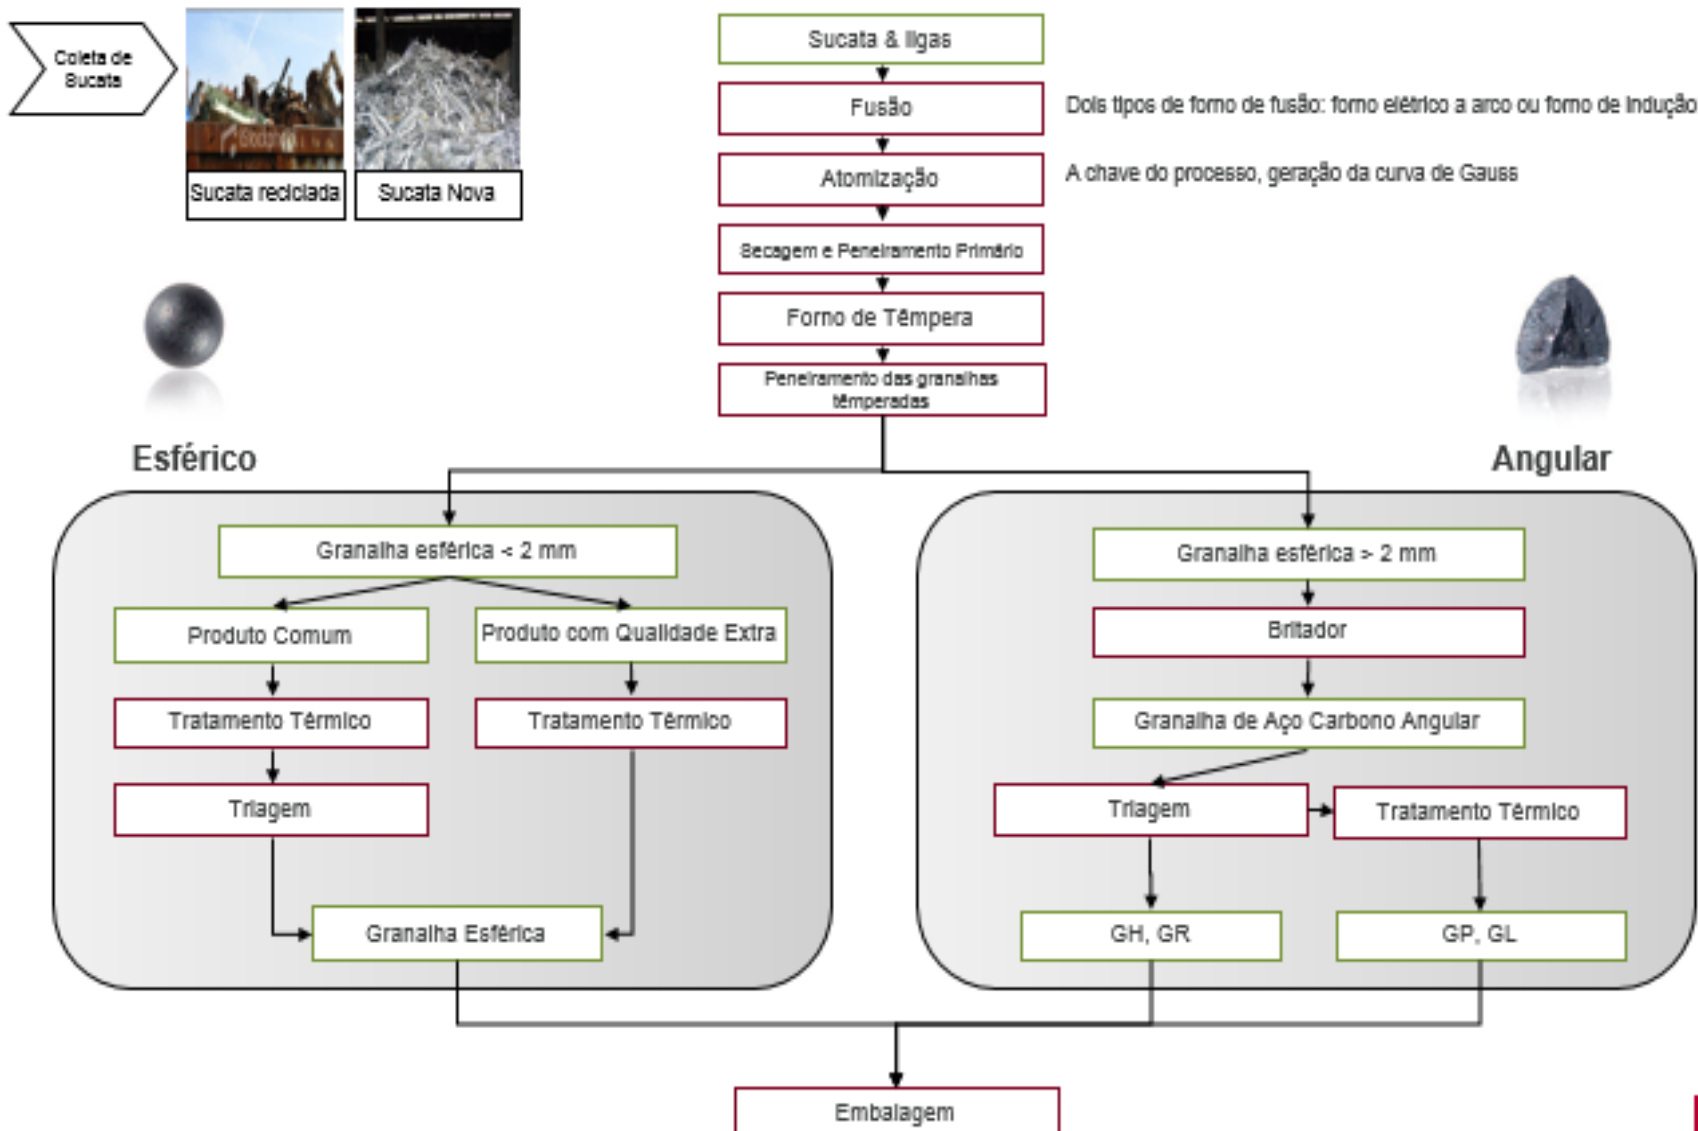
Coleta de Sucata

Sucata reciclada

Sucata Nova

Sucata & ligas

Fusão

Dois tipos de forno de fusão: forno elétrico a arco ou forno de indução

Atomização

A chave do processo, geração da curva de Gauss

Secagem e Peneiramento Primário

Forno de Têmpera

Peneiramento das granalhas têmperadas

Esférico

Angular

Granalha esférica < 2 mm

Produto Comum

Produto com Qualidade Extra

Tratamento Térmico

Tratamento Térmico

Triagem

Granalha Esférica

Granalha esférica > 2 mm

Britador

Granalha de Aço Carbono Angular

Triagem

Tratamento Térmico

GH, GR

GP, GL

Embalagem